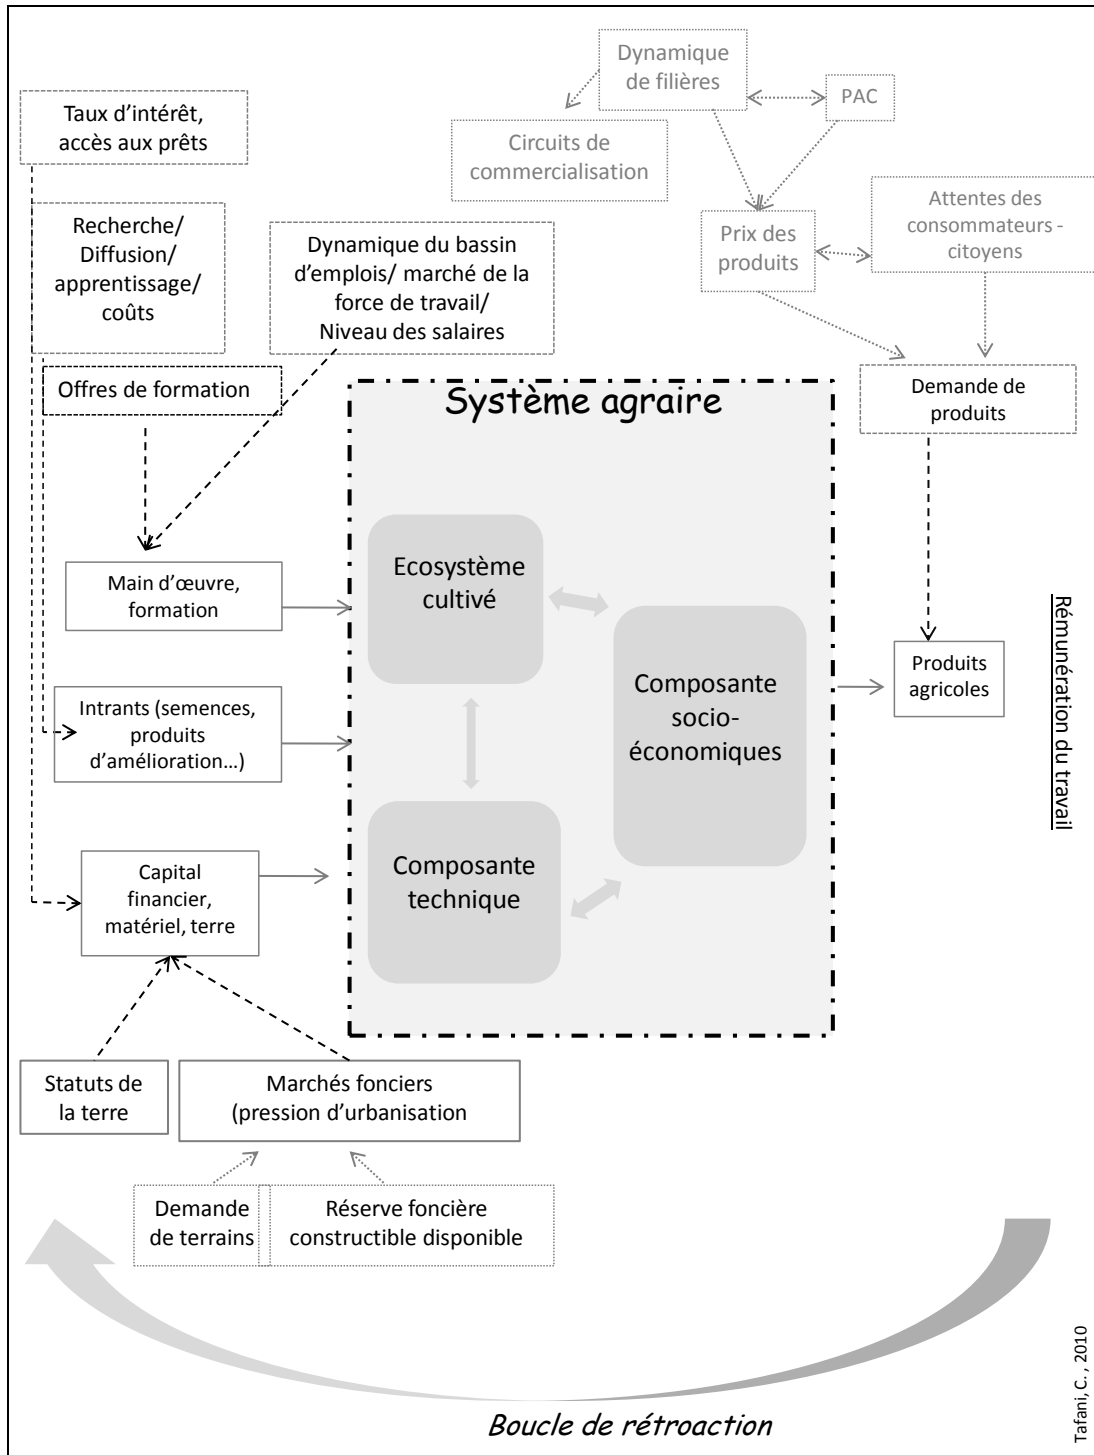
Dynamique de filières

PAC

Taux d'intérêt, accès aux prêts

Circuits de commercialisation

Recherche/ Diffusion/ apprentissage/ coûts

Dynamique du bassin d'emplois/ marché de la force de travail/ Niveau des salaires

Prix des produits

Attentes des consommateurs - citoyens

Offres de formation

Système agraire

Demande de produits

Main d'œuvre, formation

Ecosystème cultivé

Composante socio-économiques

Produits agricoles

Rémunération du travail

Intrants (semences, produits d'amélioration…)

Capital financier, matériel, terre

Composante technique

Statuts de la terre

Marchés fonciers (pression d'urbanisation

Demande de terrains

Réserve foncière constructible disponible

Tafani, C. , 2010

Boucle de rétroaction